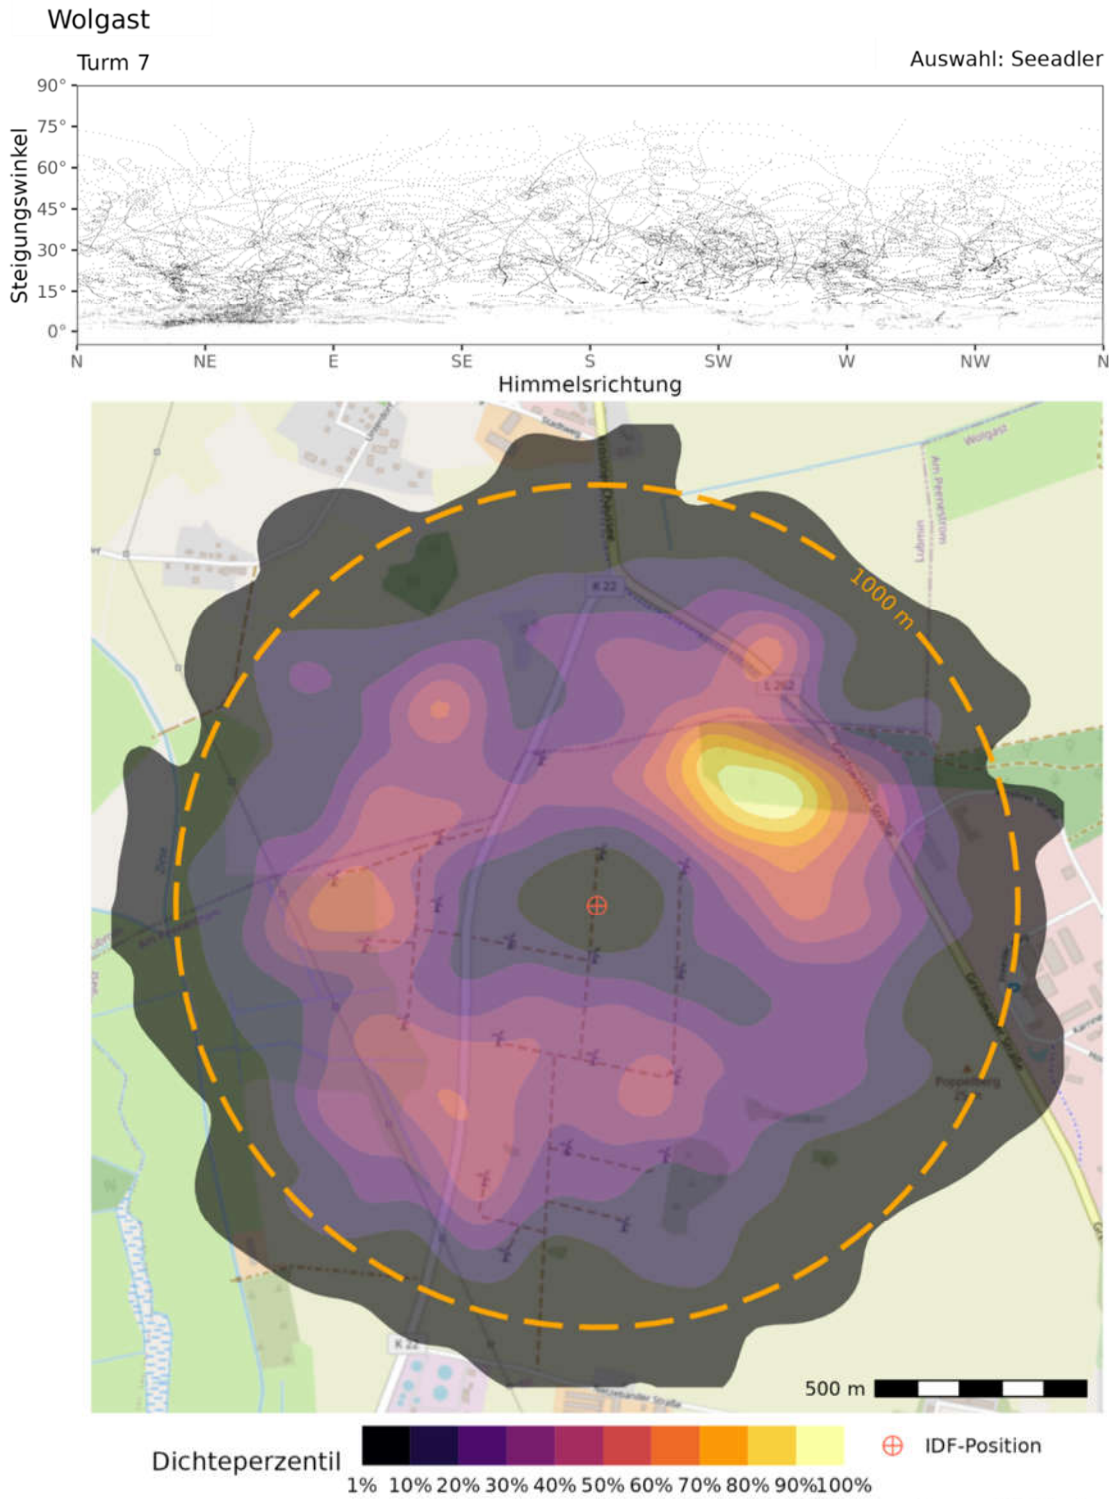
Wolgast

Turm 7

Auswahl: Seeadler

90°
75°
60°
45°
30°
15°
0°

Steigungswinkel

N NE E SE S SW W NW N

Himmelsrichtung

1000 m

K 22

L 262

Wolgast

Am Peenestrom

Lubmin

Poppelberg

500 m

Dichteperzentil

1% 10% 20% 30% 40% 50% 60% 70% 80% 90% 100%

IDF-Position